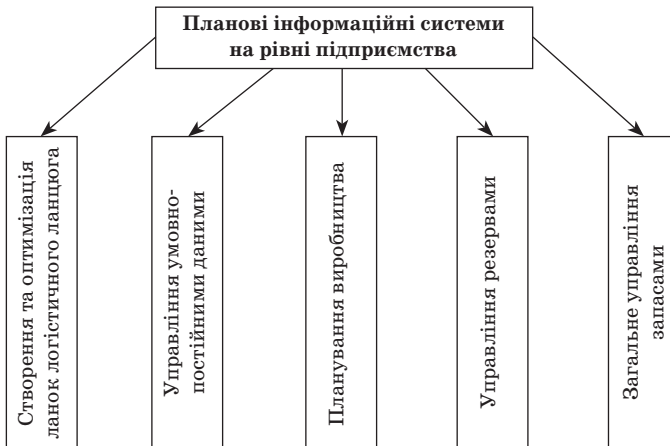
Планові інформаційні системи на рівні підприємства

Створення та оптимізація ланок логістичного ланцюга

Управління умовно-постійними даними

Планування виробництва

Управління резервами

Загальне управління запасами